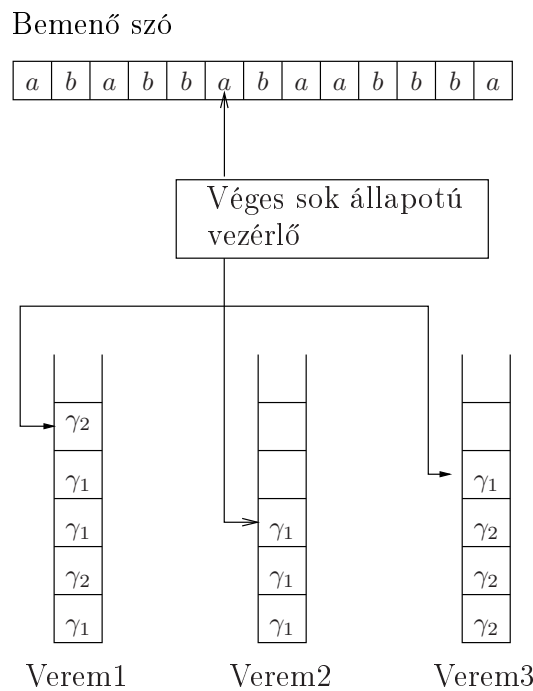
Bemenő szó

| $a$ | $b$ | $a$ | $b$ | $b$ | $a$ | $b$ | $a$ | $a$ | $b$ | $b$ | $b$ | $a$ |
|---|---|---|---|---|---|---|---|---|---|---|---|---|

Véges sok állapotú vezérlő

$\gamma_2$
$\gamma_1$
$\gamma_1$
$\gamma_2$
$\gamma_1$

$\gamma_1$
$\gamma_1$
$\gamma_1$

$\gamma_1$
$\gamma_2$
$\gamma_2$
$\gamma_2$

Verem1 Verem2 Verem3